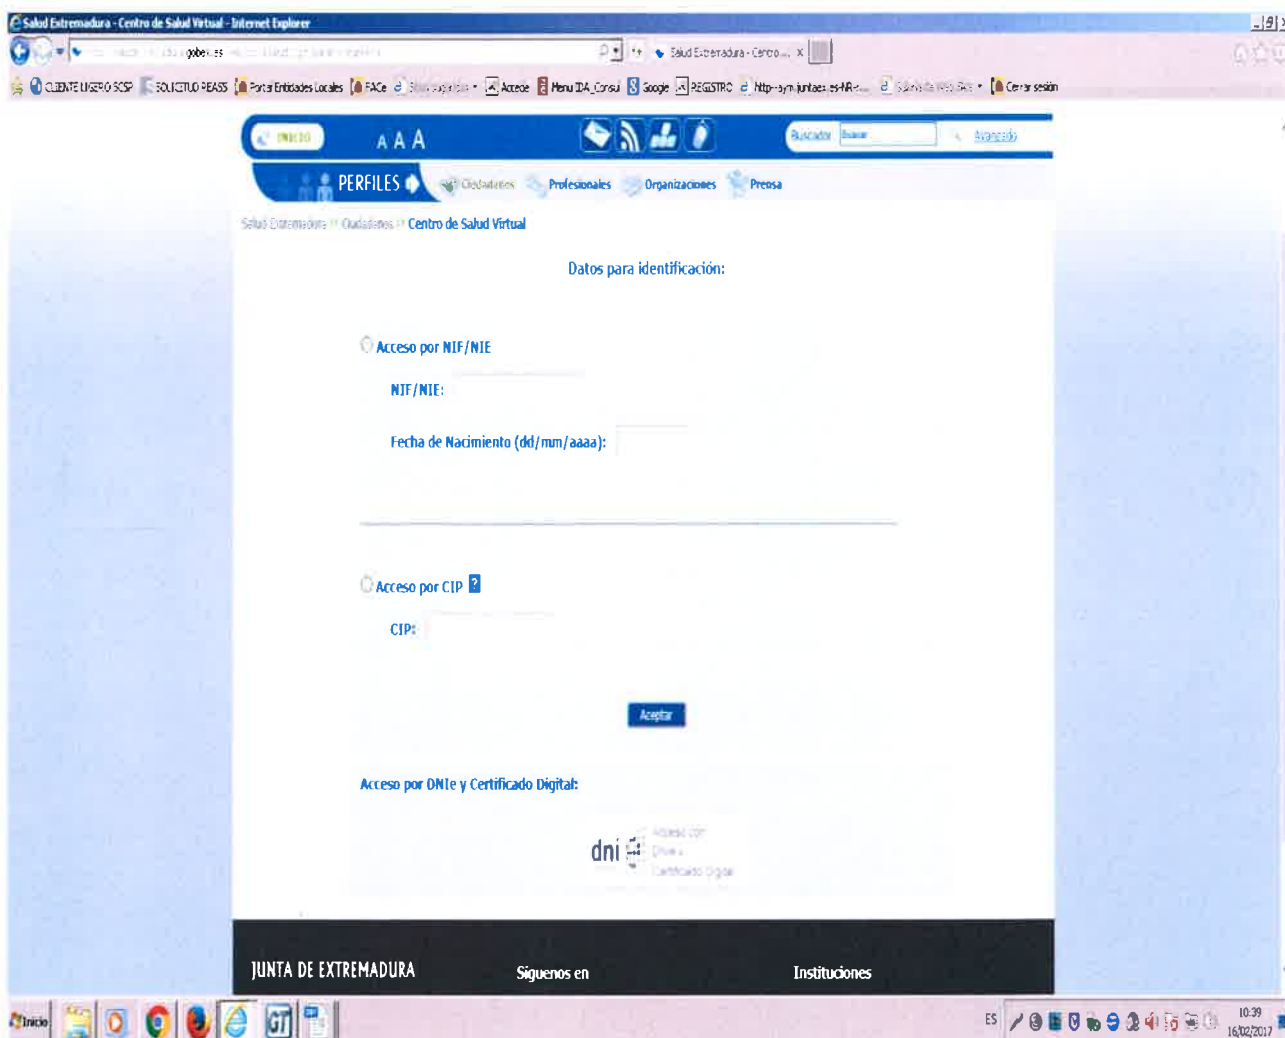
Salud Extremadura - Centro de Salud Virtual - Internet Explorer

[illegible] gobex.es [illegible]

Salud Extremadura - Centro... ×

CLIENTE LISERO SCSP  SOLICITUD REASS  Portal Entidades Locales  FACe  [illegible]  Acceso  Menu IDA_Consul  Google  REGISTRO  http--aym.juntaex.es-NR...  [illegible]  Cerrar sesión

INICIO  A A A  Buscador  Buscar  Avanzado

PERFILES  Ciudadanos  Profesionales  Organizaciones  Prensa

Salud Extremadura >> Ciudadanos >> Centro de Salud Virtual

Datos para identificación:

Acceso por NIF/NIE

NIF/NIE:

Fecha de Nacimiento (dd/mm/aaaa):

Acceso por CIP ?

CIP:

Aceptar

Acceso por DNIe y Certificado Digital:

dni Acceso con DNIe y Certificado Digital

JUNTA DE EXTREMADURA  Síguenos en  Instituciones

Inicio

ES  10:39  16/02/2017